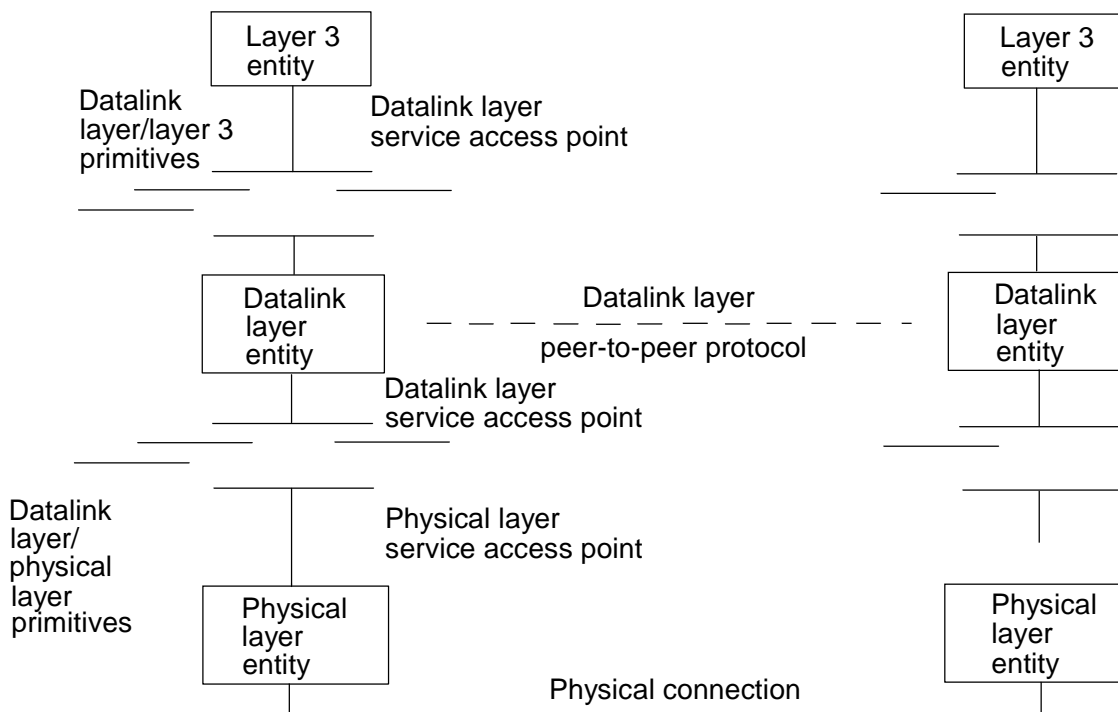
Layer 3 entity

Layer 3 entity

Datalink layer/layer 3 primitives

Datalink layer service access point

Datalink layer entity

Datalink layer

peer-to-peer protocol

Datalink layer entity

Datalink layer service access point

Datalink layer/ physical layer primitives

Physical layer service access point

Physical layer entity

Physical layer entity

Physical connection